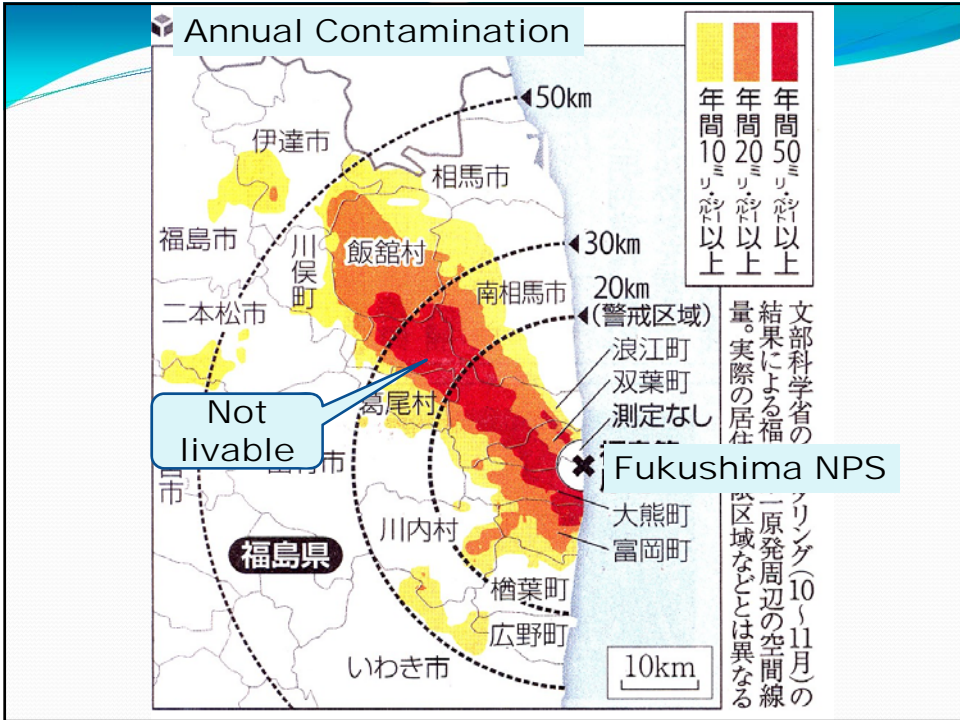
Annual Contamination

年間10ミリ・シーベルト以上
年間20ミリ・シーベルト以上
年間50ミリ・シーベルト以上

50km
30km
20km (警戒区域)

伊達市
相馬市
福島市
川俣町
飯舘村
南相馬市
二本松市
浪江町
双葉町
測定なし
葛尾村
Not livable
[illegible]市
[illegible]市
Fukushima NPS
大熊町
富岡町
川内村
福島県
楢葉町
広野町
いわき市
10km

文部科学省の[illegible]リング(10~11月)の結果による福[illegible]一原発周辺の空間線量。実際の居住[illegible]限区域などとは異なる